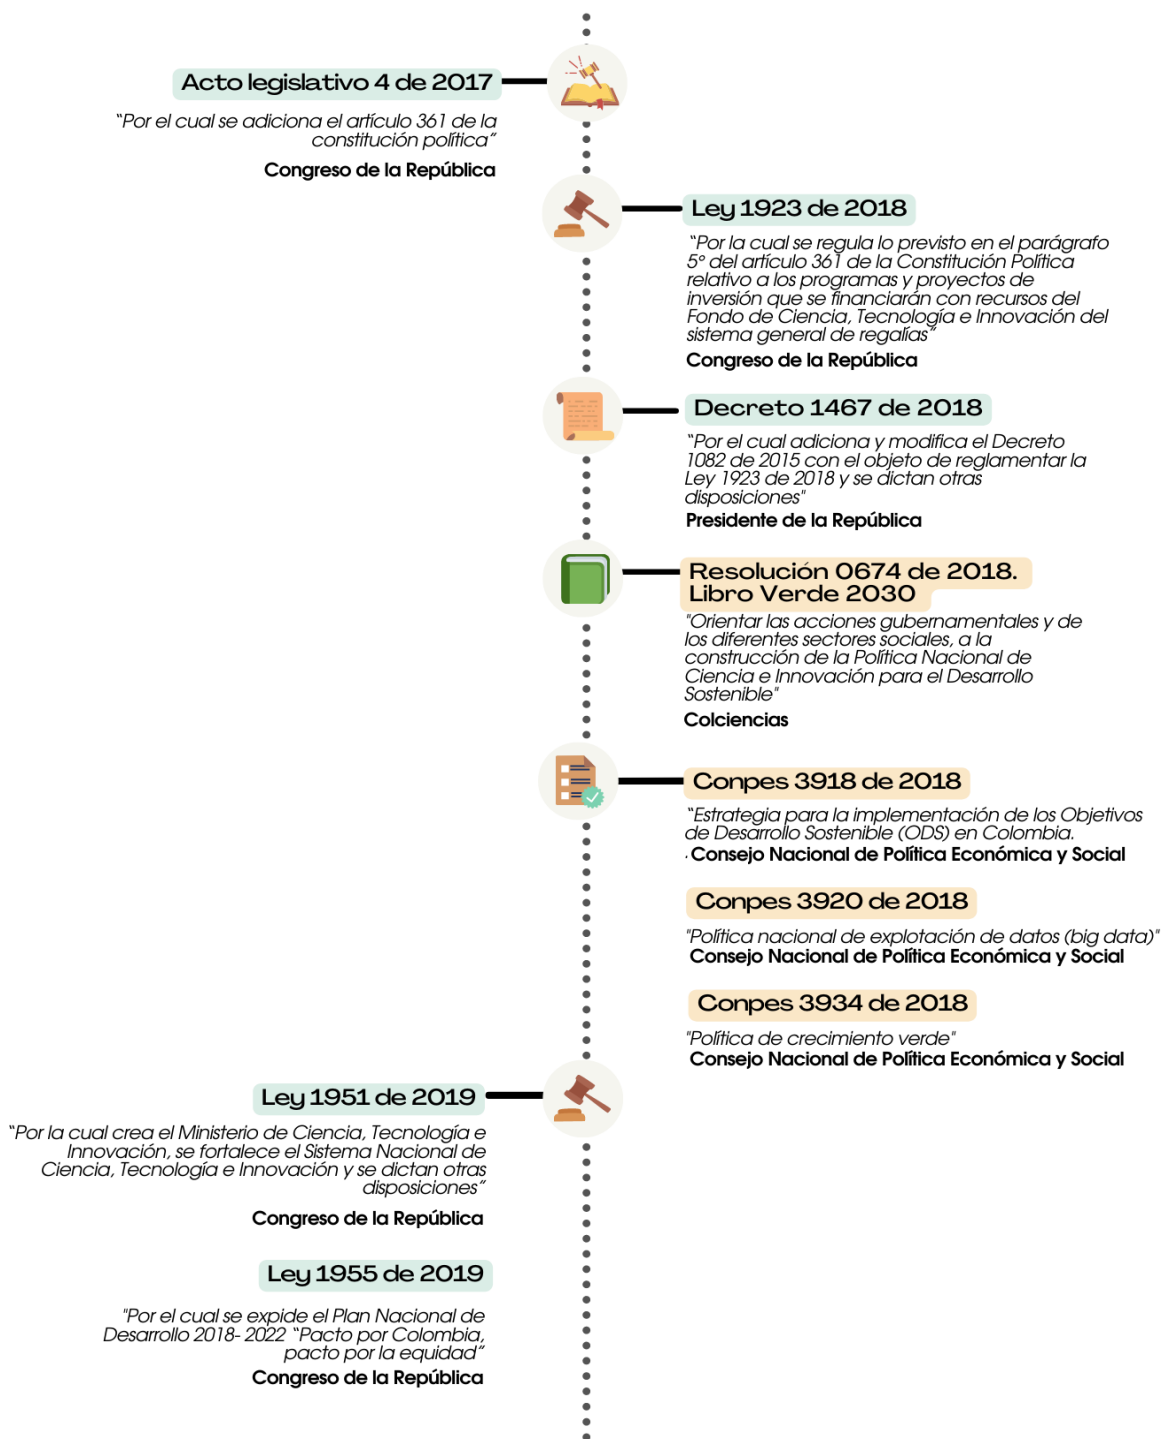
Acto legislativo 4 de 2017

"Por el cual se adiciona el artículo 361 de la constitución política"

Congreso de la República

Ley 1923 de 2018

"Por la cual se regula lo previsto en el parágrafo 5° del artículo 361 de la Constitución Política relativo a los programas y proyectos de inversión que se financiarán con recursos del Fondo de Ciencia, Tecnología e Innovación del sistema general de regalías"

Congreso de la República

Decreto 1467 de 2018

"Por el cual adiciona y modifica el Decreto 1082 de 2015 con el objeto de reglamentar la Ley 1923 de 2018 y se dictan otras disposiciones"

Presidente de la República

Resolución 0674 de 2018. Libro Verde 2030

"Orientar las acciones gubernamentales y de los diferentes sectores sociales, a la construcción de la Política Nacional de Ciencia e Innovación para el Desarrollo Sostenible"

Colciencias

Conpes 3918 de 2018

"Estrategia para la implementación de los Objetivos de Desarrollo Sostenible (ODS) en Colombia.

Consejo Nacional de Política Económica y Social

Conpes 3920 de 2018

"Política nacional de explotación de datos (big data)"

Consejo Nacional de Política Económica y Social

Conpes 3934 de 2018

"Política de crecimiento verde"

Consejo Nacional de Política Económica y Social

Ley 1951 de 2019

"Por la cual crea el Ministerio de Ciencia, Tecnología e Innovación, se fortalece el Sistema Nacional de Ciencia, Tecnología e Innovación y se dictan otras disposiciones"

Congreso de la República

Ley 1955 de 2019

"Por el cual se expide el Plan Nacional de Desarrollo 2018- 2022 "Pacto por Colombia, pacto por la equidad"

Congreso de la República